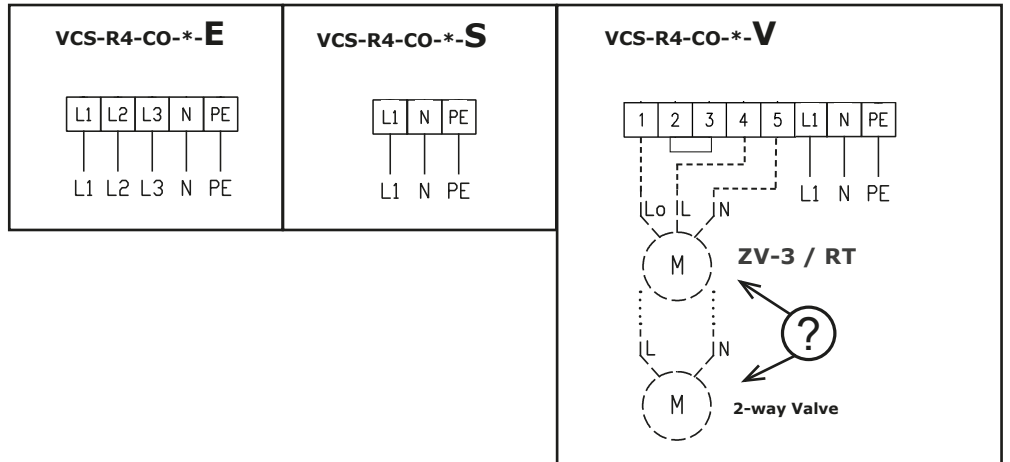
VCS-R4-CO-*-E

| L1 | L2 | L3 | N | PE |
|---|---|---|---|---|

L1 L2 L3 N PE

VCS-R4-CO-*-S

| L1 | N | PE |
|---|---|---|

L1 N PE

VCS-R4-CO-*-V

| 1 | 2 | 3 | 4 | 5 | L1 | N | PE |
|---|---|---|---|---|---|---|---|

L1 N PE

Lo L N

M

ZV-3 / RT

?

L N

M

2-way Valve